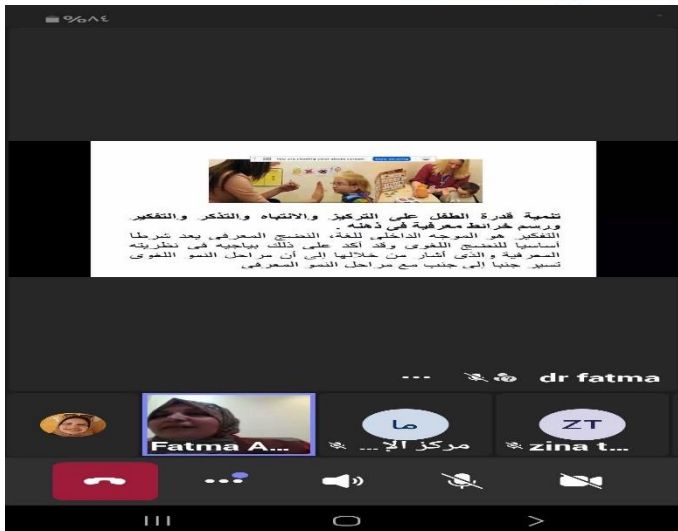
٨٤%

تنمية قدرة الطفل على التركيز والانتباه والتذكر والتفكير ورسم خرائط معرفية في ذهنه .
التفكير هو الموجه الداخلي للغة، النضج المعرفي يعد شرطا أساسيا للنضج اللغوي وقد أكد على ذلك بياجيه في نظريته المعرفية والذي أشار من خلالها إلى أن مراحل النمو اللغوي تسير جنبا إلى جنب مع مراحل النمو المعرفي.

dr fatma

Fatma A...

ما
مركز الإ...

ZT
zina t...